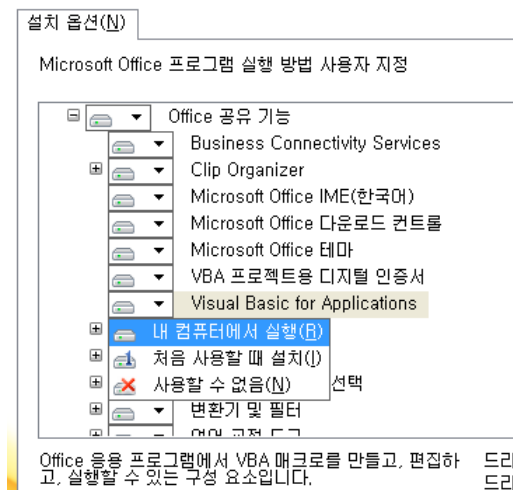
설치 옵션(N)

Microsoft Office 프로그램 실행 방법 사용자 지정

Office 공유 기능
Business Connectivity Services
Clip Organizer
Microsoft Office IME(한국어)
Microsoft Office 다운로드 컨트롤
Microsoft Office 테마
VBA 프로젝트용 디지털 인증서
Visual Basic for Applications
내 컴퓨터에서 실행(R)
처음 사용할 때 설치(I)
사용할 수 없음(N)
선택
변환기 및 필터
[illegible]

Office 응용 프로그램에서 VBA 매크로를 만들고, 편집하고, 실행할 수 있는 구성 요소입니다.

드리
드리